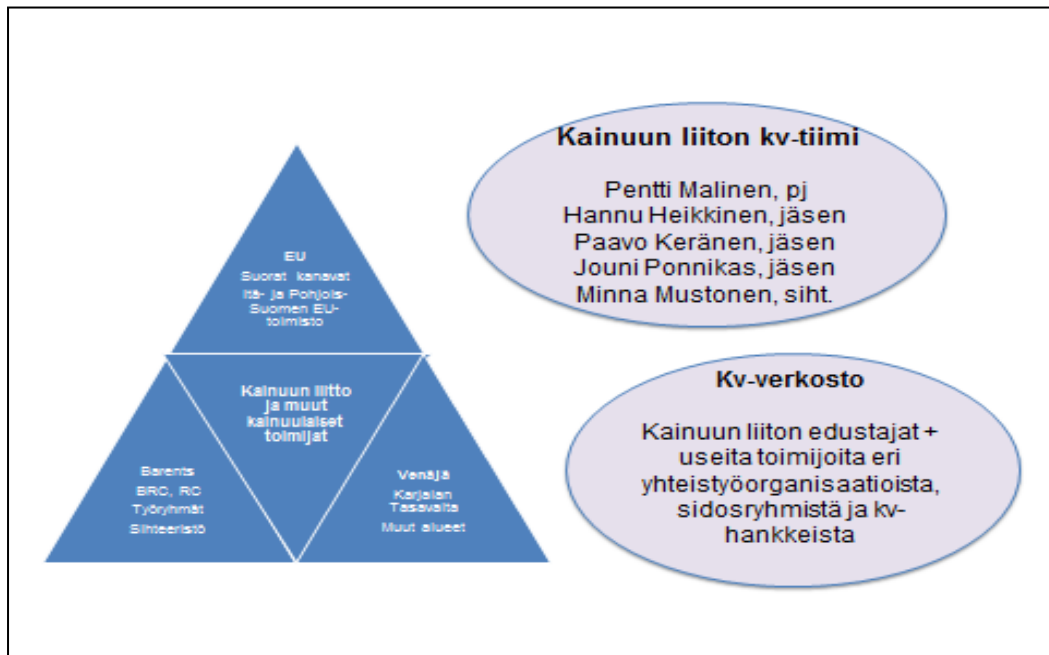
EU
Suorat kanavat
Itä- ja Pohjois-Suomen EU-toimisto

Kainuun liitto ja muut kainuulaiset toimijat

Barents
BRC, RC
Työryhmät
Sihteeristö

Venäjä
Karjalan Tasavalta
Muut alueet

Kainuun liiton kv-tiimi

Pentti Malinen, pj
Hannu Heikkinen, jäsen
Paavo Keränen, jäsen
Jouni Ponnikas, jäsen
Minna Mustonen, siht.

Kv-verkosto

Kainuun liiton edustajat + useita toimijoita eri yhteistyöorganisaatioista, sidosryhmistä ja kv-hankkeista